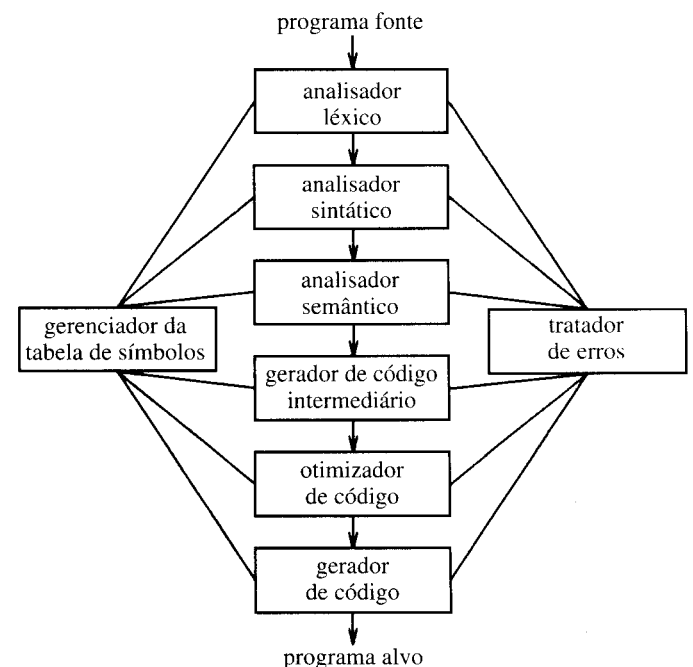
programa fonte

analisador léxico

analisador sintático

analisador semântico

gerenciador da tabela de símbolos

tratador de erros

gerador de código intermediário

otimizador de código

gerador de código

programa alvo